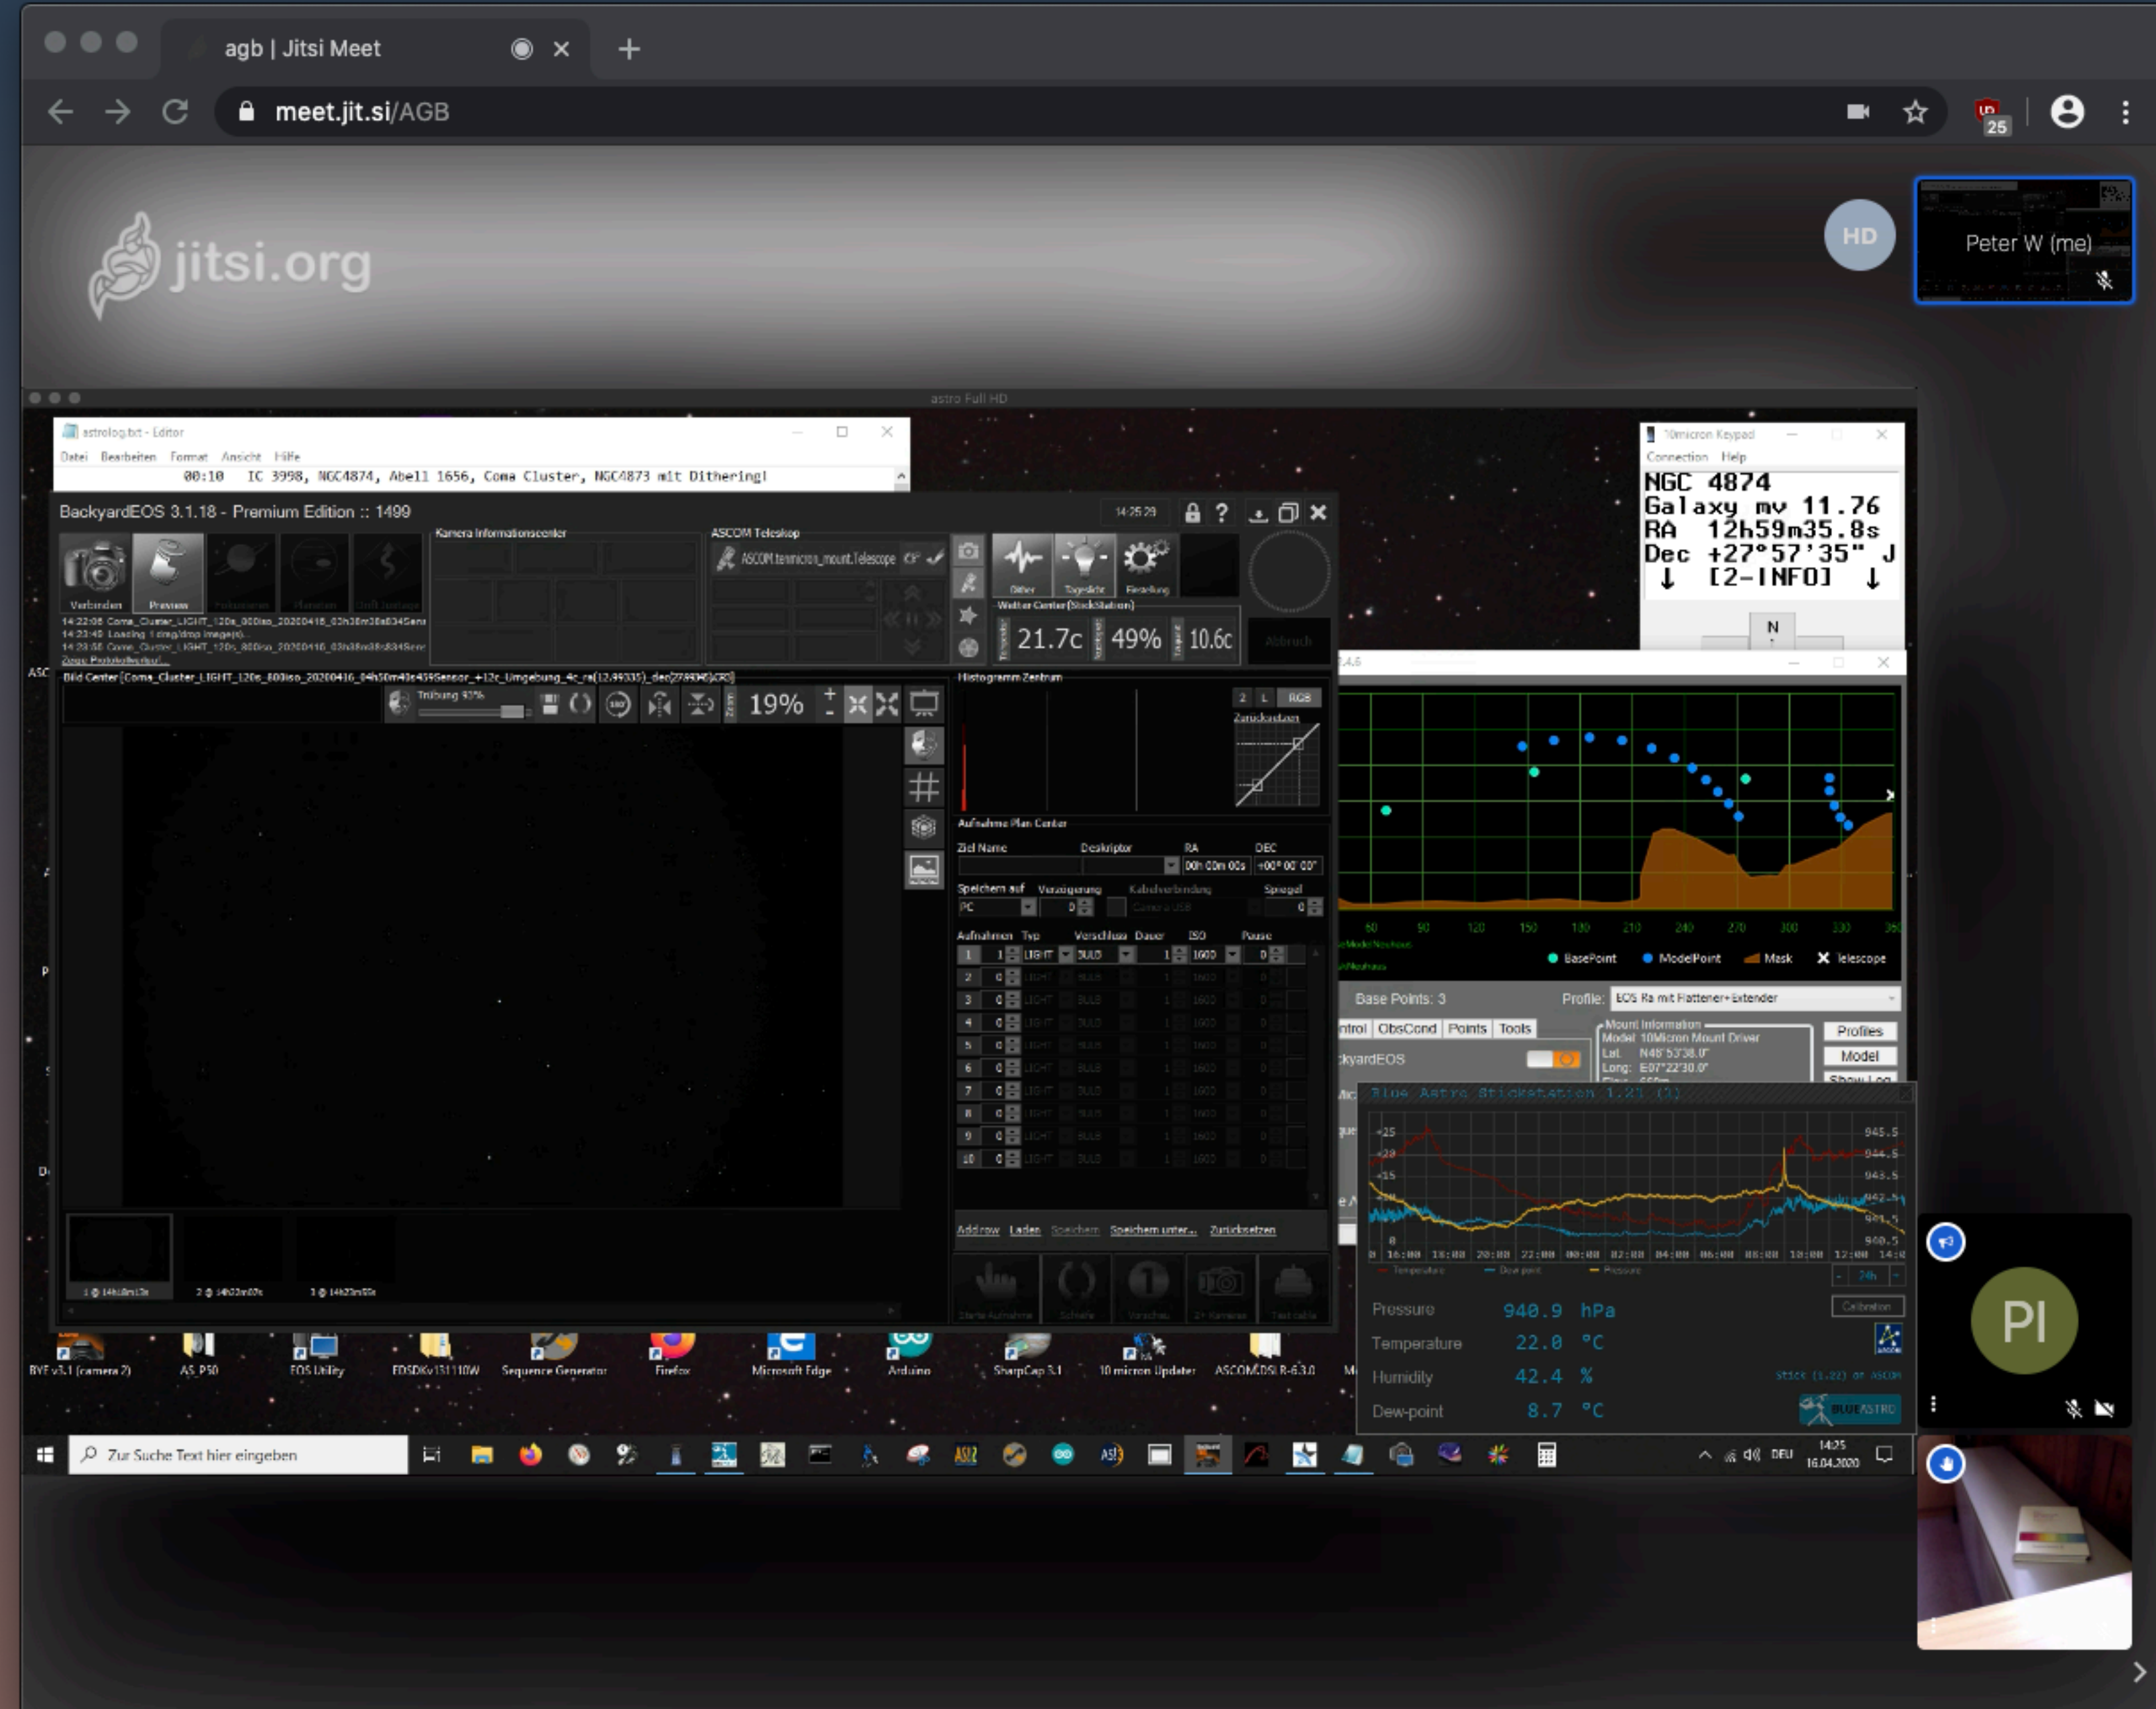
agb | Jitsi Meet

meet.jit.si/AGB

jitsi.org

HD

Peter W (me)

astro Full HD

astrolog.txt - Editor
Datei Bearbeiten Format Ansicht Hilfe
00:10 IC 3998, NGC4874, Abell 1656, Coma Cluster, NGC4873 mit Dithering!

BackyardEOS 3.1.18 - Premium Edition :: 1499

Kamera Informationscenter
ASCOM Teleskop
ASCOM.tenmicron_mount.Telescope
Verbinden Preview
Dither Tageslicht Einstellung
Wetter Center (StickStation)
21.7c 49% 10.6c

Bild Center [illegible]
19%

Histogramm Zentrum
Aufnahme Plan Center
Ziel Name Deskriptor RA DEC
Speichern auf PC
Aufnahmen Typ Verschluss Dauer ISO Pause
1 LIGHT BULB 1600

Add row Laden Speichern Speichern unter... Zurücksetzen

10micron Keypad
Connection Help
NGC 4874
Galaxy mv 11.76
RA 12h59m35.8s
Dec +27°57'35" J
↓ [2-INFO] ↓
N

BasePoint ModelPoint Mask Telescope
Base Points: 3
Profile: EOS Ra mit Flattener+Extender
ntrol ObsCond Points Tools
Mount Information
Model: 10Micron Mount Driver
Lat: N46°53'38.0"
Long: E07°22'30.0"
Profiles
Model
kyardEOS

Blue Astro Stickstation 1.21 (3)
Pressure 940.9 hPa
Temperature 22.0 °C
Humidity 42.4 %
Dew-point 8.7 °C

PI

BYE v3.1 (camera 2) AS_P50 EOS Utility EDSDKv131110W Sequence Generator Firefox Microsoft Edge Arduino SharpCap 3.1 10 micron Updater ASCOMDSLR-6.3.0

Zur Suche Text hier eingeben
DEU 14:25 16.04.2020